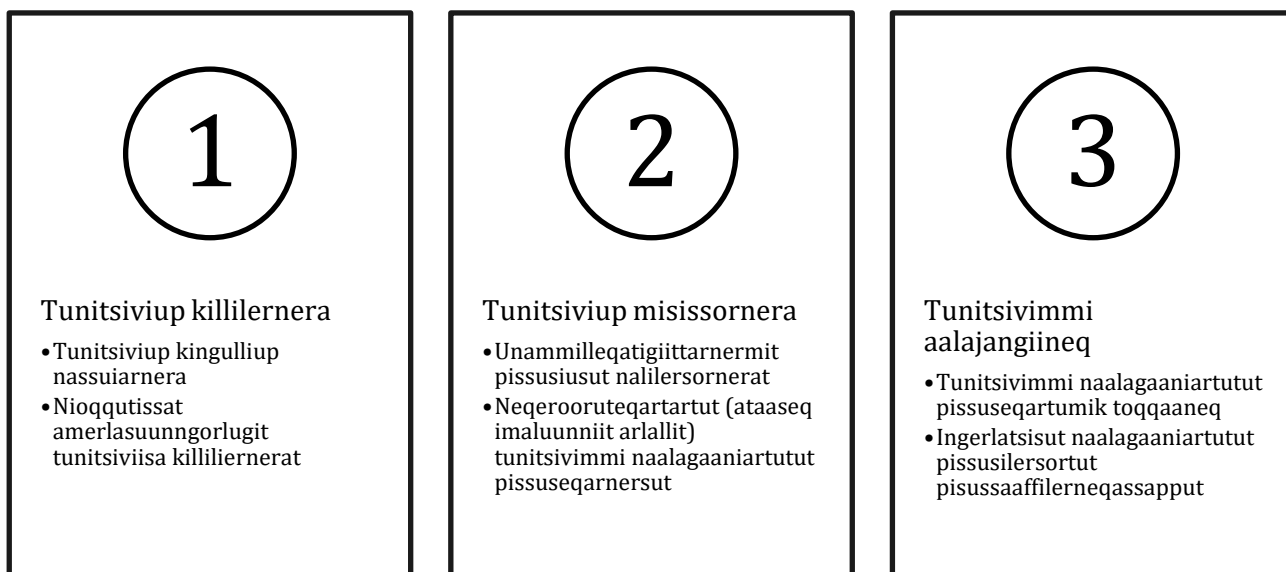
1

Tunitsiviup killilernera

- Tunitsiviup kingulliup nassuiarnera
- Nioqqutissat amerlasuunngorlugit tunitsiviisa killiliernerat

2

Tunitsiviup misissornera

- Unammilleqatigiittarnermit pissusiusut nalilersornerat
- Neqeroorutegartartut (ataaseq imaluunniit arlallit) tunitsivimmi naalagaaniartutut pissuseqarnersut

3

Tunitsivimmi aalajangiineq

- Tunitsivimmi naalagaaniartutut pissuseqartumik toqqaaneq
- Ingerlatsisut naalagaaniartutut pissusilersortut pisussaaffilerneqassapput